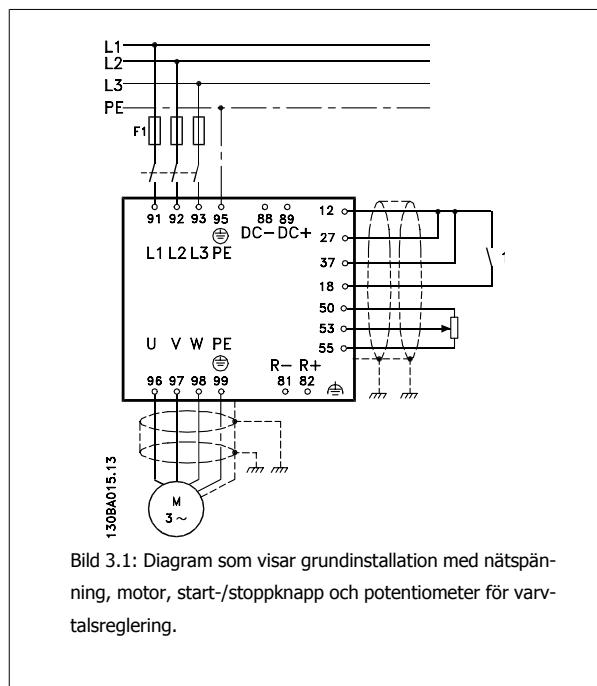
L1
L2
L3
PE
F1
91 92 93 95
L1 L2 L3 PE
88 89
DC− DC+
12
27
37
18
50
53
55
U V W PE
96 97 98 99
R− R+
81 82
M
3 ~
130BA015.13

Bild 3.1: Diagram som visar grundinstallation med nätspänning, motor, start-/stoppknapp och potentiometer för varvtalsreglering.